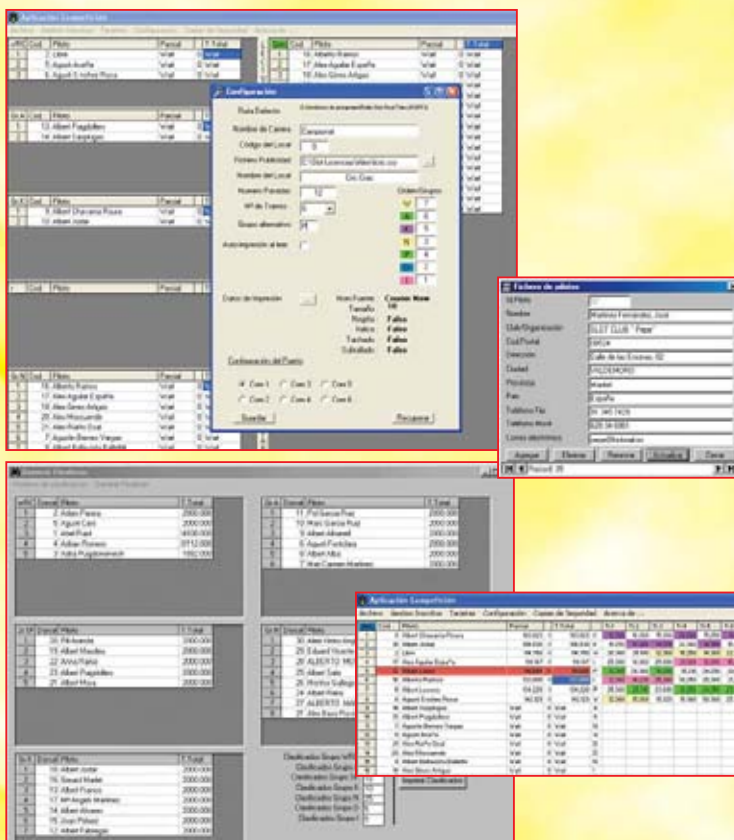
Aplicación Competición

Configuración

Ruta Defecto

Nombre de Carrera

Codigo del Local

Fichero Publicidad

Nombre del Local

Numero Parciales

Nº de Tramos

Grupo alternativo

Auto impresión al leer

Orden Grupos

Datos de Impresión

Nom Fuente

Courier New

Tamaño

Negrita

Falso

Italico

Falso

Tachado

Falso

Subrallado

Falso

Configuración del Puerto

Com 1

Com 2

Com 3

Com 4

Com 5

Com 6

Guardar

Recuperar

Fichero de pilotos

Nº Piloto

Nombre

Club/Organización

Cod Postal

Direccion

Ciudad

Provincia

Pais

Telefono Fijo

Telefono movil

Correo electronico

Agregar

Eliminar

Refrescar

Actualizar

Cerrar

Record: 39

Aplicación Competición

Archivo

Gestion Inscritos

Tarjetas

Configuración

Copias de Seguridad

Acerca de ...

Cod

Piloto

Parcial

T.Total

Imprimir Clasificación